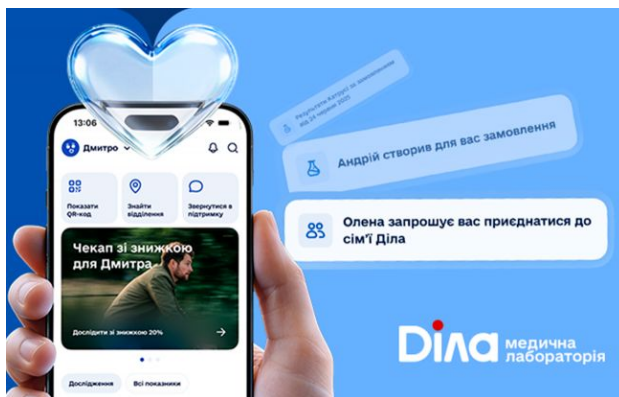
13:06

Дмитро

Показати QR-код

Знайти відділення

Звернутися в підтримку

Чекап зі знижкою для Дмитра

Дослідити зі знижкою 20%

Дослідження

Всі показники

Результати Катрусі за замовленням від 14 червня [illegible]

Андрій створив для вас замовлення

Олена запрошує вас приєднатися до сім'ї Діла

Діла медична лабораторія